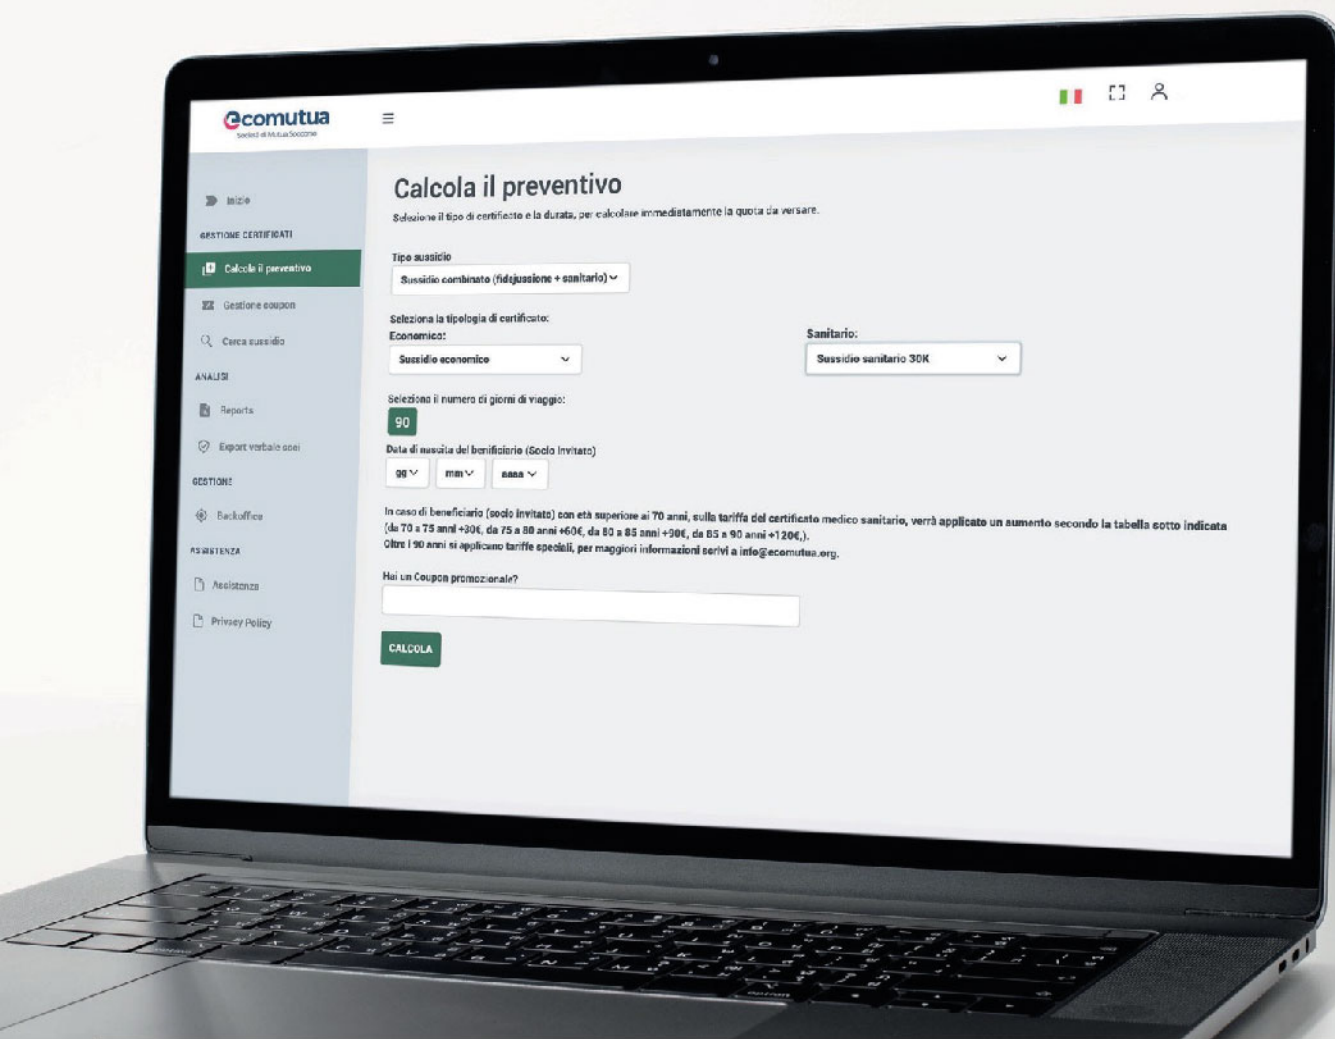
ecomutua
Società di Mutuo Soccorso

≡

Inizio
GESTIONE CERTIFICATI
Calcola il preventivo
Gestione coupon
Cerca sussidio
ANALISI
Reports
Export verbale soci
GESTIONE
Backoffice
ASSISTENZA
Assistenza
Privacy Policy

Calcola il preventivo

Seleziona il tipo di certificato e la durata, per calcolare immediatamente la quota da versare.

Tipo sussidio
Sussidio combinato (fidejussione + sanitario)

Seleziona la tipologia di certificato:
Economico:
Sussidio economico

Sanitario:
Sussidio sanitario 30K

Seleziona il numero di giorni di viaggio:
90

Data di nascita del benificiario (Socio Invitato)
gg mm aaaa

In caso di beneficiario (socio invitato) con età superiore ai 70 anni, sulla tariffa del certificato medico sanitario, verrà applicato un aumento secondo la tabella sotto indicata (da 70 a 75 anni +30€, da 75 a 80 anni +60€, da 80 a 85 anni +90€, da 85 a 90 anni +120€,).
Oltre i 90 anni si applicano tariffe speciali, per maggiori informazioni scrivi a info@ecomutua.org.

Hai un Coupon promozionale?

CALCOLA